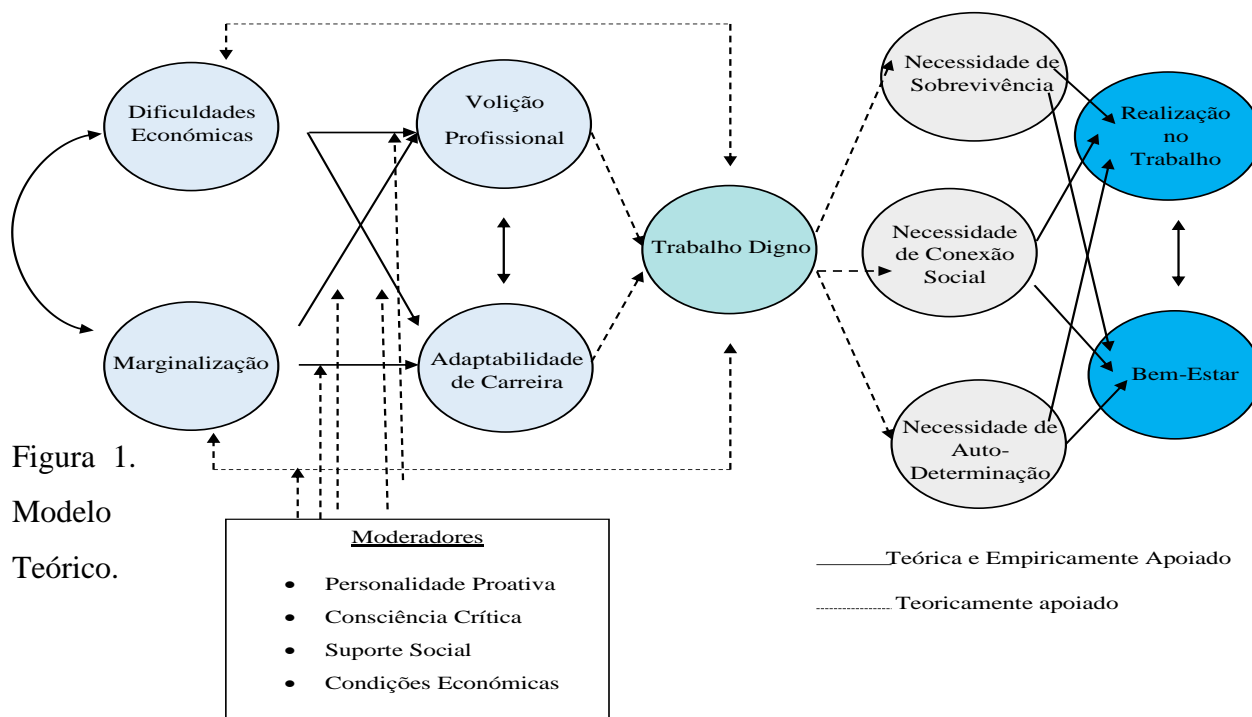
Dificuldades Económicas

Marginalização

Volição Profissional

Adaptabilidade de Carreira

Trabalho Digno

Necessidade de Sobrevivência

Necessidade de Conexão Social

Necessidade de Auto-Determinação

Realização no Trabalho

Bem-Estar

Figura 1. Modelo Teórico.

Moderadores
- Personalidade Proativa
- Consciência Crítica
- Suporte Social
- Condições Económicas

Teórica e Empiricamente Apoiado

Teoricamente apoiado